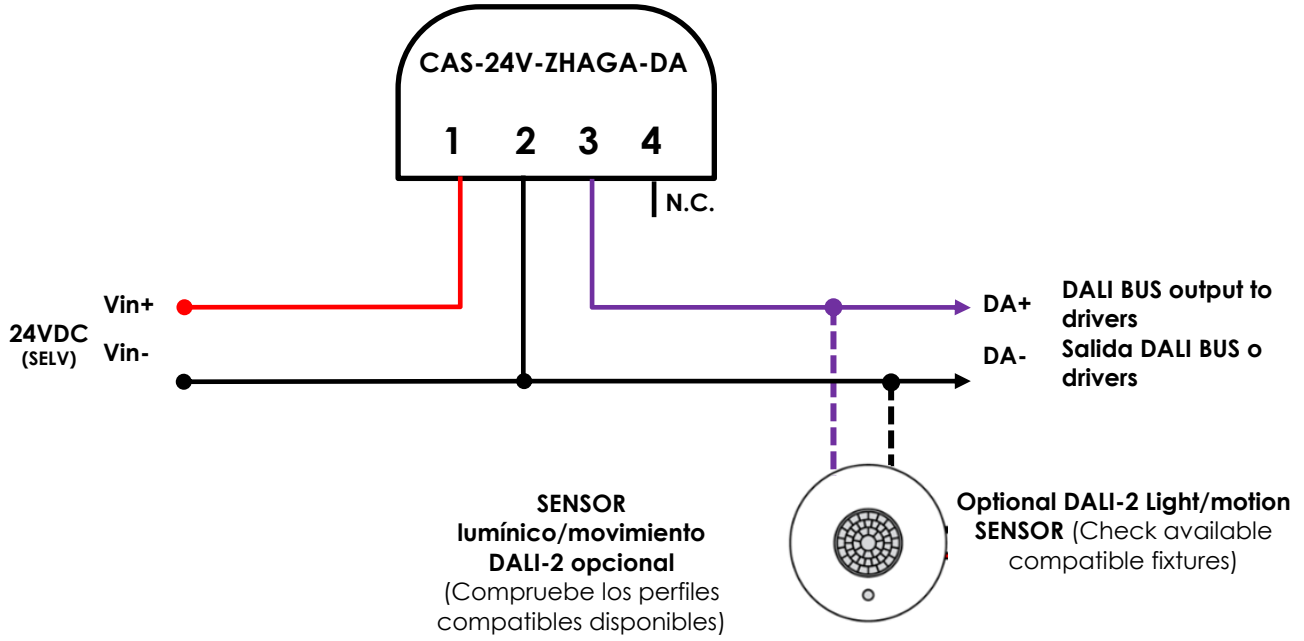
CAS-24V-ZHAGA-DA

1 2 3 4

N.C.

24VDC
(SELV)

Vin+

Vin-

DA+

DA-

DALI BUS output to drivers
Salida DALI BUS o drivers

SENSOR
lumínico/movimiento
DALI-2 opcional
(Compruebe los perfiles compatibles disponibles)

Optional DALI-2 Light/motion SENSOR (Check available compatible fixtures)